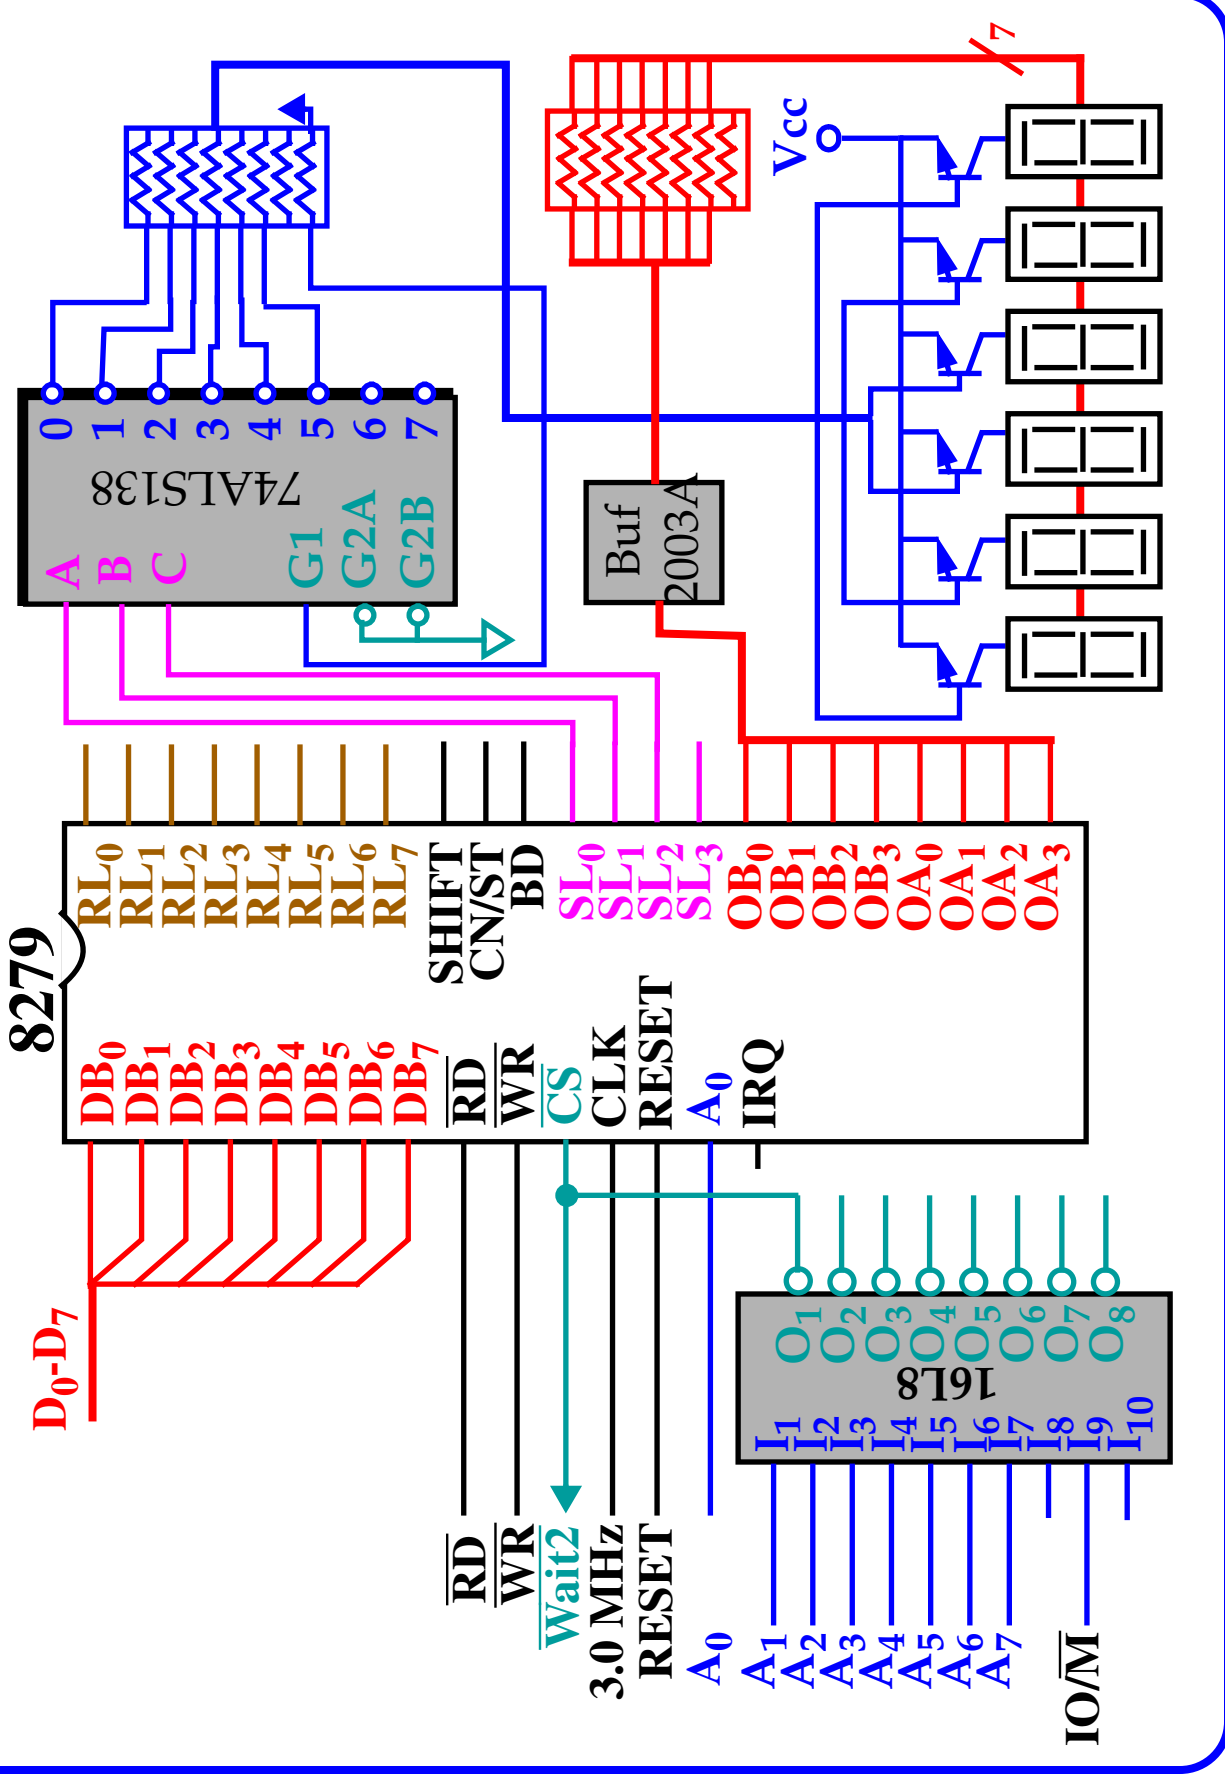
7

Vcc

0 1 2 3 4 5 6 7

74ALS138

A B C G1 G2A G2B

Buf 2003A

$RL_0$ $RL_1$ $RL_2$ $RL_3$ $RL_4$ $RL_5$ $RL_6$ $RL_7$ SHIFT CN/ST BD $SL_0$ $SL_1$ $SL_2$ $SL_3$ $OB_0$ $OB_1$ $OB_2$ $OB_3$ $OA_0$ $OA_1$ $OA_2$ $OA_3$

8279

$DB_0$ $DB_1$ $DB_2$ $DB_3$ $DB_4$ $DB_5$ $DB_6$ $DB_7$ $\overline{RD}$ $\overline{WR}$ $\overline{CS}$ CLK RESET $A_0$ IRQ

$O_1$ $O_2$ $O_3$ $O_4$ $O_5$ $O_6$ $O_7$ $O_8$

16L8

$I_1$ $I_2$ $I_3$ $I_4$ $I_5$ $I_6$ $I_7$ $I_8$ $I_9$ $I_{10}$

$D_0$-$D_7$

$\overline{RD}$ $\overline{WR}$ $\overline{Wait2}$ 3.0 MHz RESET $A_0$ $A_1$ $A_2$ $A_3$ $A_4$ $A_5$ $A_6$ $A_7$ $IO/\overline{M}$